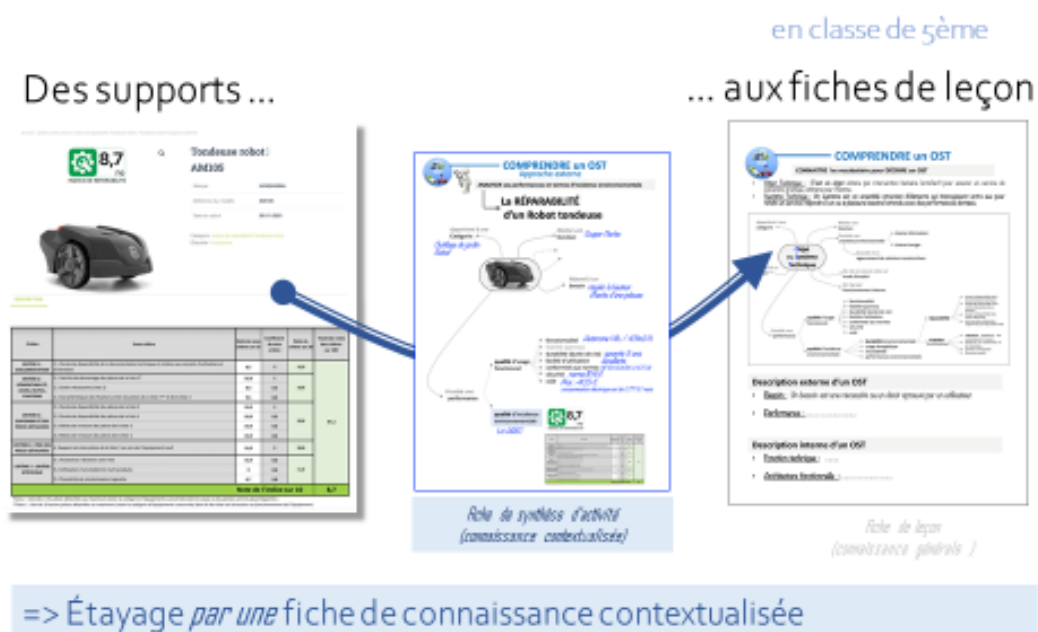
en classe de 5ème

Des supports …

… aux fiches de leçon

8,7

Tondeuse robot : AM105

COMPRENDRE un OST

La RÉPARABILITÉ d'un Robot tondeuse

8,7

COMPRENDRE un OST

Description externe d'un OST

Description interne d'un OST

Fiche de synthèse d'activité (connaissance contextualisée)

Fiche de leçon (connaissance générale)

=> Étayage *par une* fiche de connaissance contextualisée